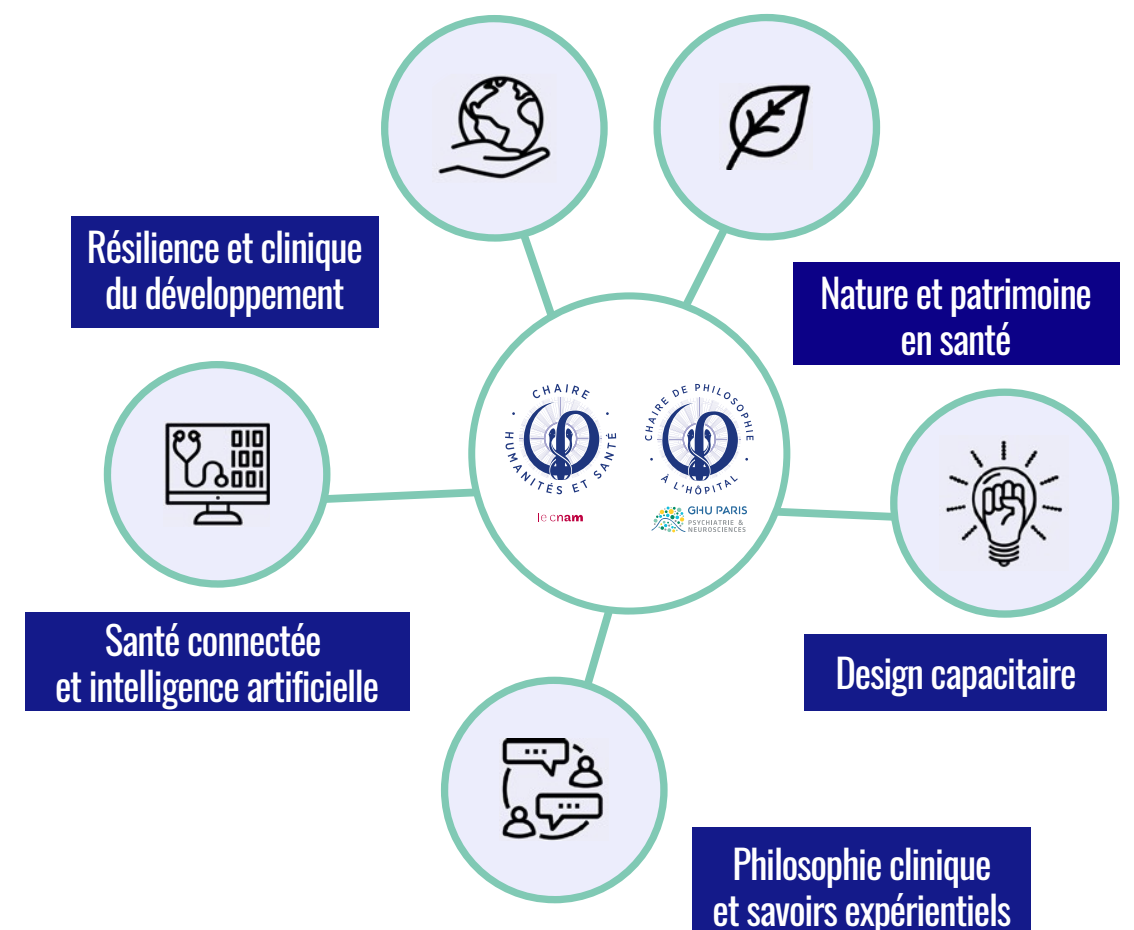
Résilience et clinique du développement

Nature et patrimoine en santé

CHAIRE HUMANITÉS ET SANTÉ

le cnam

CHAIRE DE PHILOSOPHIE À L'HÔPITAL

GHU PARIS PSYCHIATRIE & NEUROSCIENCES

010
100
001

Santé connectée et intelligence artificielle

Design capacitaire

Philosophie clinique et savoirs expérientiels